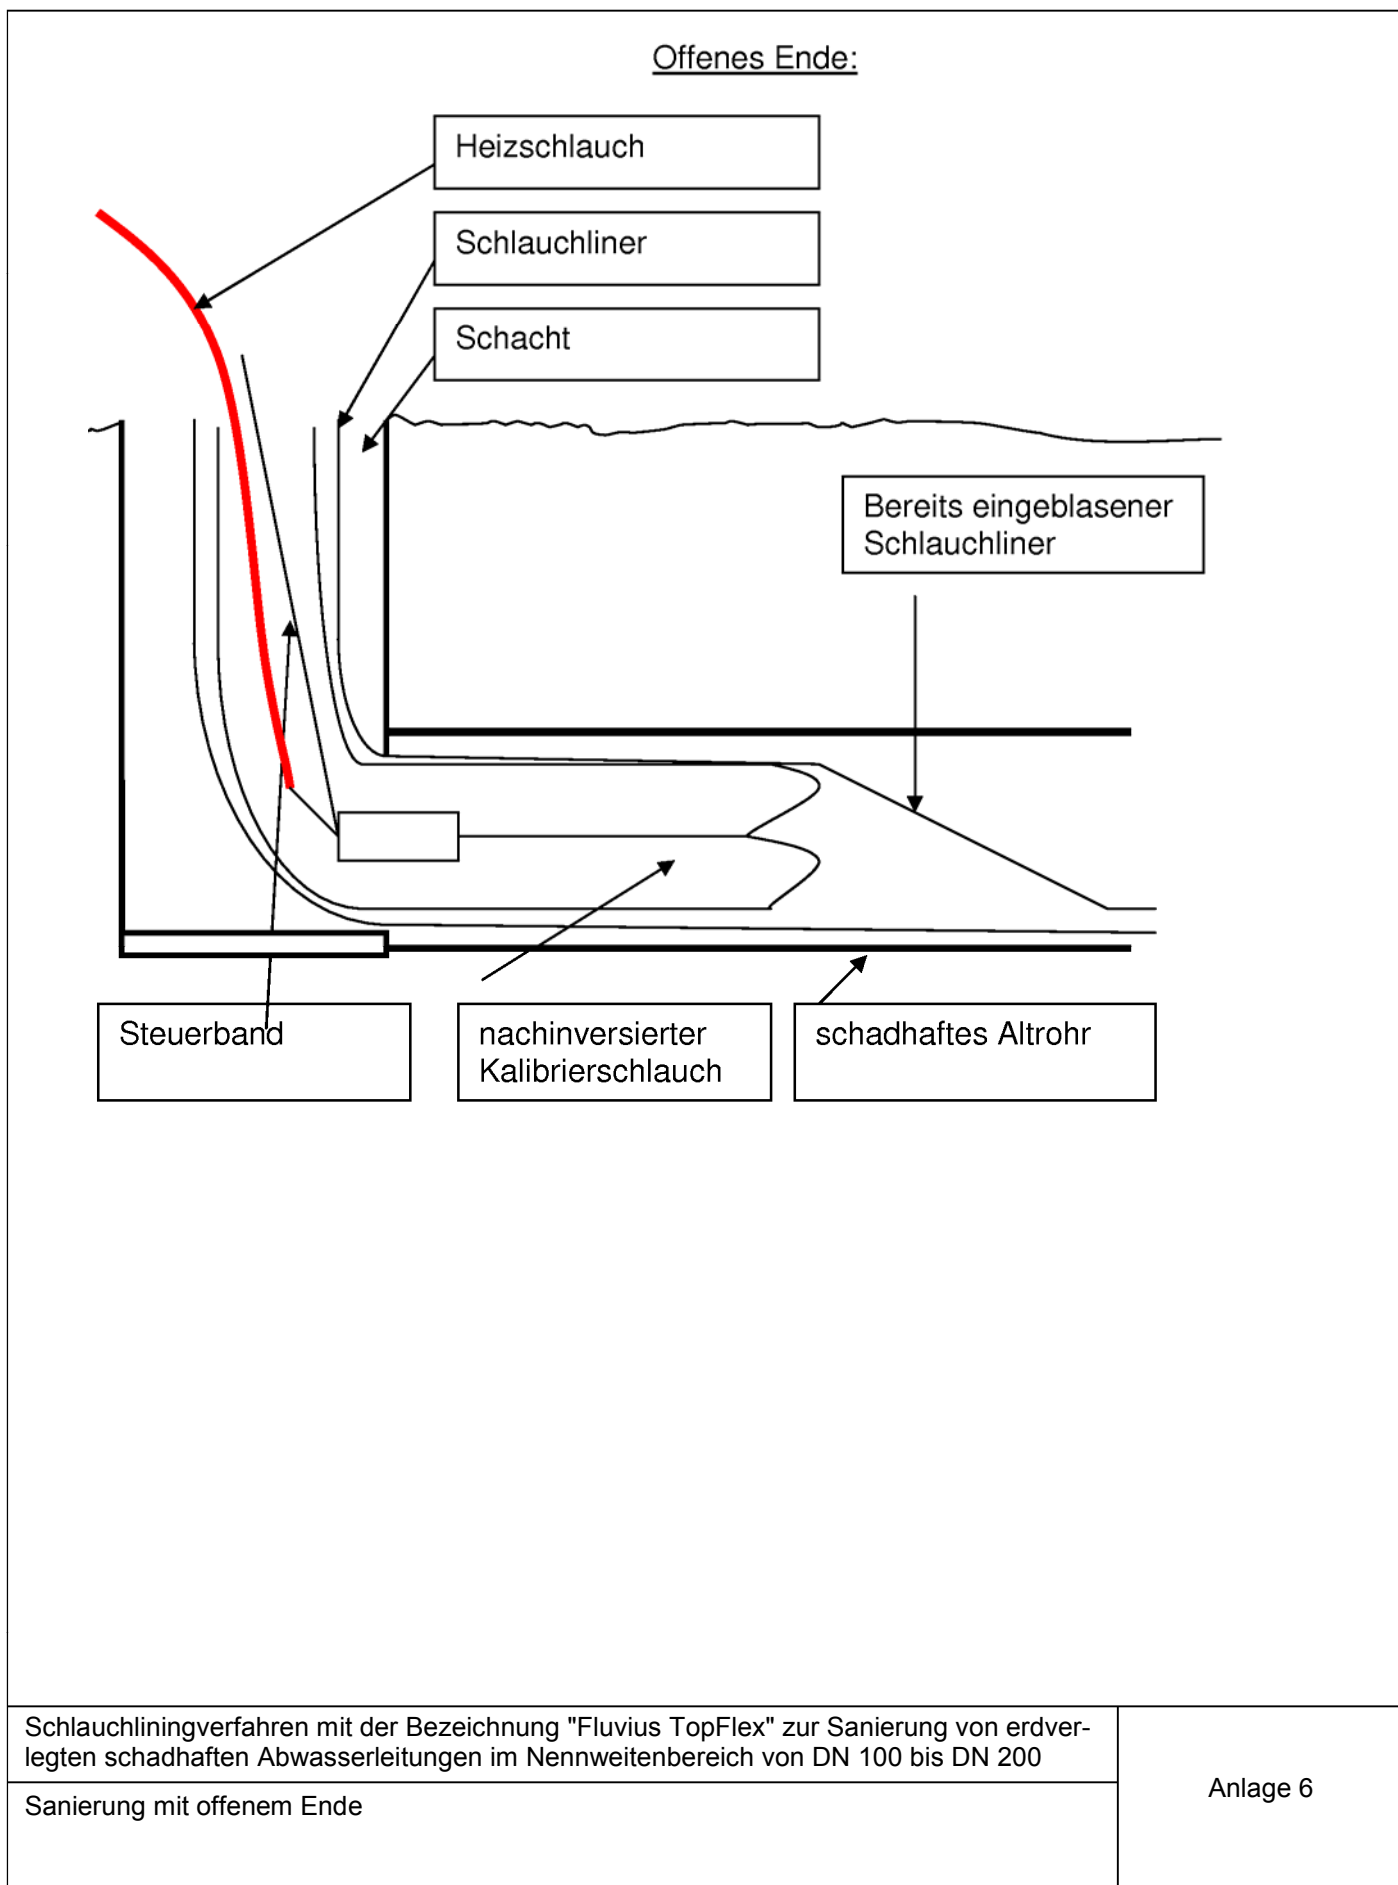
Offenes Ende:

Heizschlauch

Schlauchliner

Schacht

Bereits eingeblasener Schlauchliner

Steuerband

nachinversierter Kalibrierschlauch

schadhaftes Altrohr

Schlauchliningverfahren mit der Bezeichnung "Fluvius TopFlex" zur Sanierung von erdverlegten schadhaften Abwasserleitungen im Nennweitenbereich von DN 100 bis DN 200

Anlage 6

Sanierung mit offenem Ende